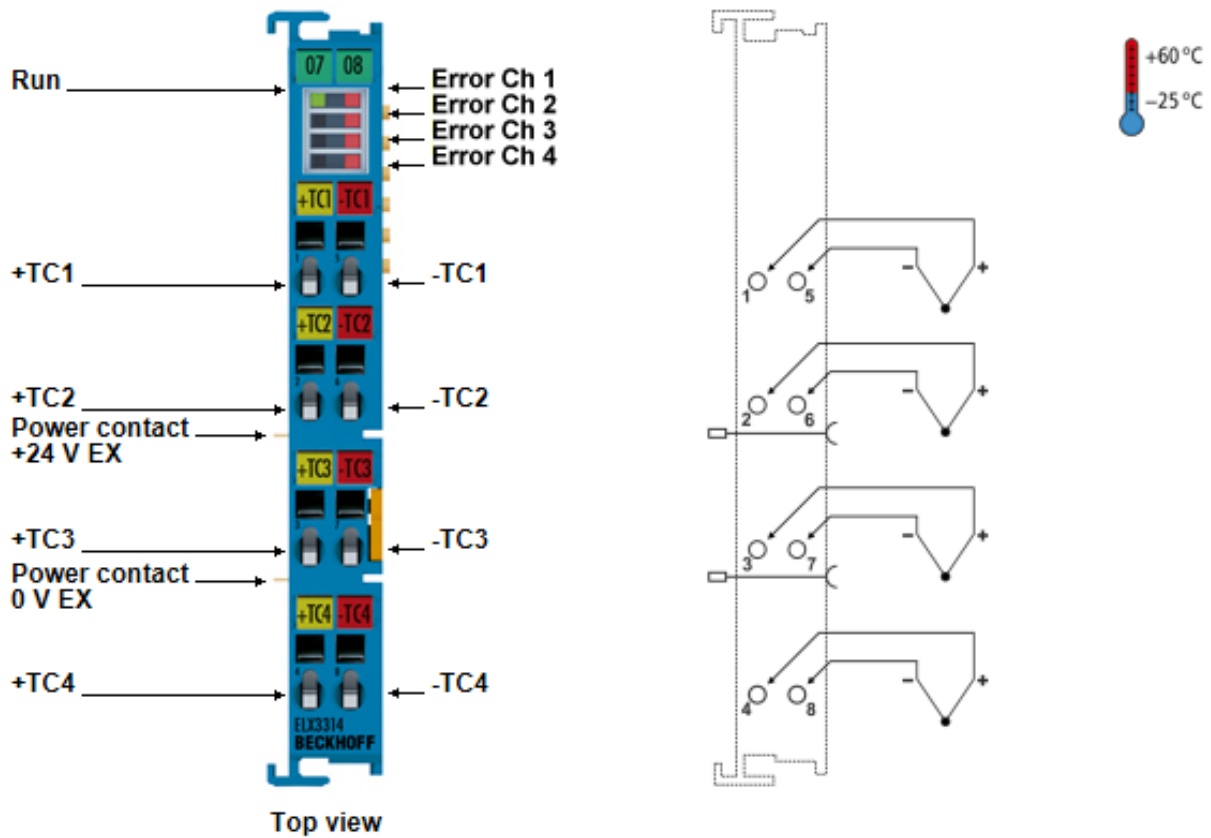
07 08

Run

Error Ch 1
Error Ch 2
Error Ch 3
Error Ch 4

+TC1 -TC1

+TC1
-TC1

+TC2 -TC2

+TC2
-TC2

Power contact +24 V EX

+TC3 -TC3

+TC3
-TC3

Power contact 0 V EX

+TC4 -TC4

+TC4
-TC4

ELX3314
BECKHOFF

Top view

+60 °C
−25 °C

1 5 - +
2 6 - +
3 7 - +
4 8 - +